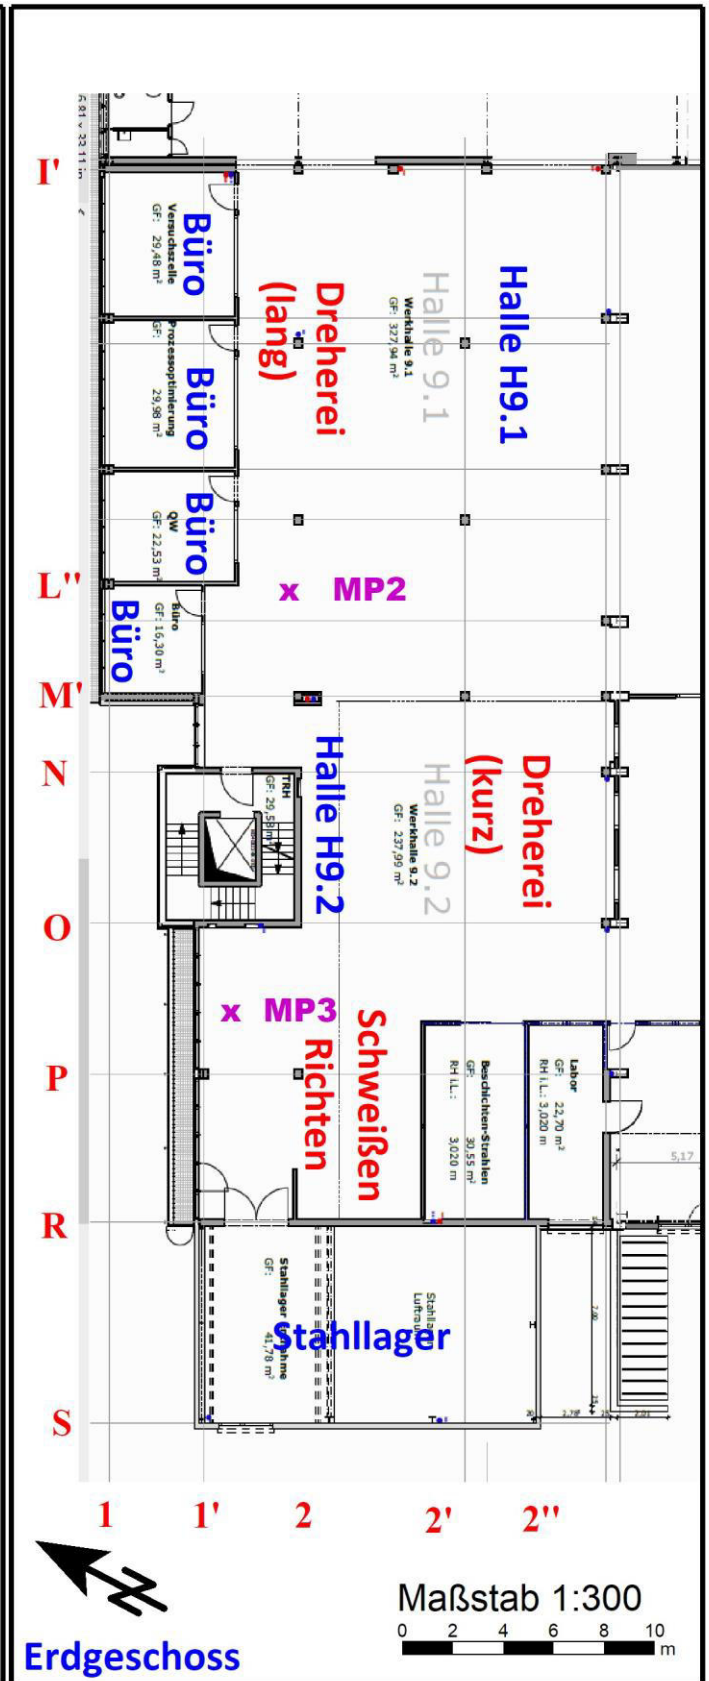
I'
Büro
Versuchszelle
GF: 29,48 m²
Büro
Prozessoptimierung
GF: 29,98 m²
Büro
QW
GF: 22,53 m²
Büro
Büro
GF: 16,30 m²
Dreherei (lang)
Halle 9.1
Werkhalle 9.1
GF: 327,94 m²
Halle H9.1
L''
x MP2
M'
N
O
P
R
S
TRH
GF: 29,58 m²
Halle H9.2
Halle 9.2
Werkhalle 9.2
GF: 237,99 m²
Dreherei (kurz)
x MP3
Richten
Schweißen
Beschichten-Strahlen
GF: 30,55 m²
RH i.L.: 3,020 m
Labor
GF: 22,70 m²
RH i.L.: 3,020 m
5,17
Stahllager
Stahllager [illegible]
GF: 41,78 m²
Stahllager
Luft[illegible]
1
1'
2
2'
2''
Maßstab 1:300
0 2 4 6 8 10 m
Erdgeschoss